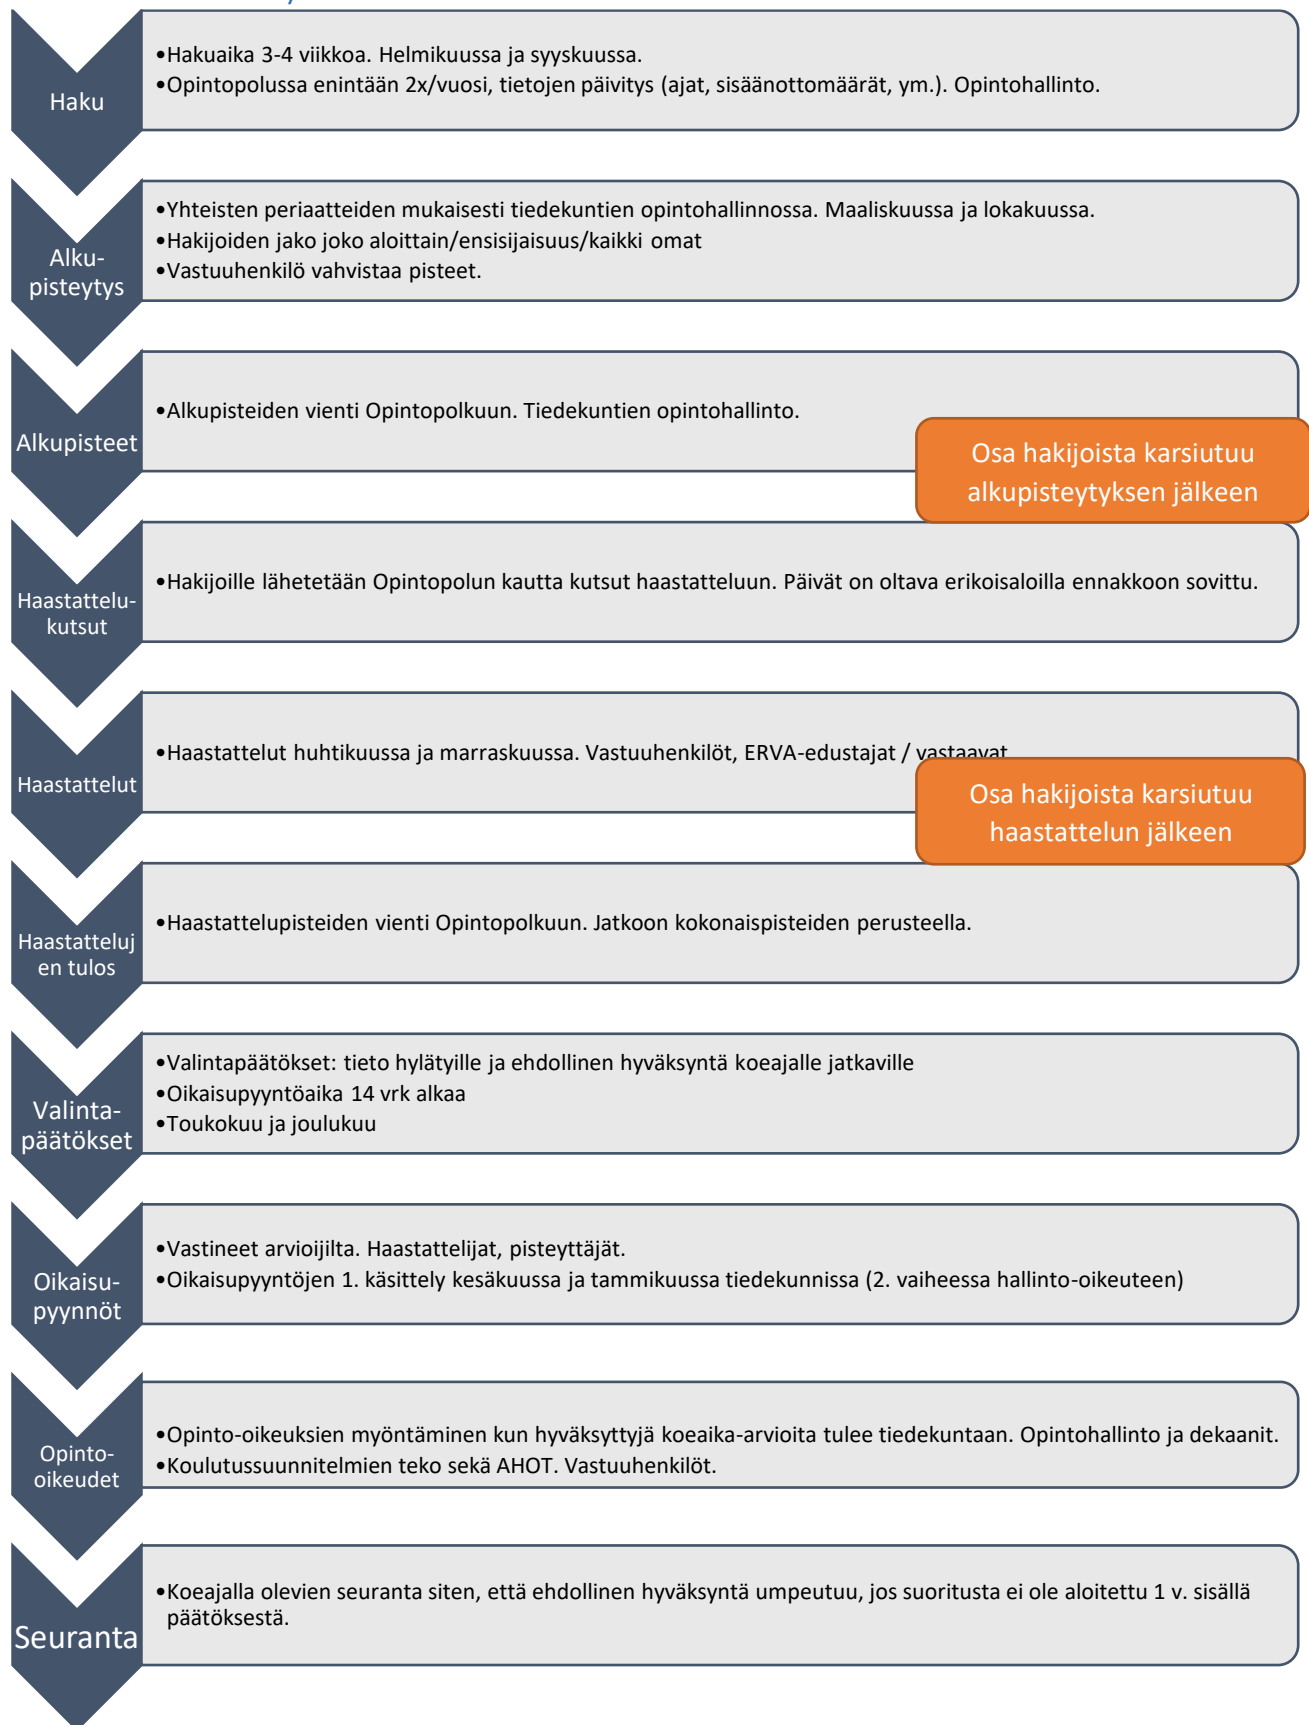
Haku

•Hakuaika 3-4 viikkoa. Helmikuussa ja syyskuussa.
•Opintopolussa enintään 2x/vuosi, tietojen päivitys (ajat, sisäänottomäärät, ym.). Opintohallinto.

Alku-pisteytys

•Yhteisten periaatteiden mukaisesti tiedekuntien opintohallinnossa. Maaliskuussa ja lokakuussa.
•Hakijoiden jako joko aloittain/ensisijaisuus/kaikki omat
•Vastuuhenkilö vahvistaa pisteet.

Alkupisteet

•Alkupisteiden vienti Opintopolkuun. Tiedekuntien opintohallinto.

Osa hakijoista karsiutuu alkupisteytyksen jälkeen

Haastattelu-kutsut

•Hakijoille lähetetään Opintopolun kautta kutsut haastatteluun. Päivät on oltava erikoisaloilla ennakkoon sovittu.

Haastattelut

•Haastattelut huhtikuussa ja marraskuussa. Vastuuhenkilöt, ERVA-edustajat / vastaavat

Osa hakijoista karsiutuu haastattelun jälkeen

Haastattelujen tulos

•Haastattelupisteiden vienti Opintopolkuun. Jatkoon kokonaispisteiden perusteella.

Valinta-päätökset

•Valintapäätökset: tieto hylätyille ja ehdollinen hyväksyntä koeajalle jatkaville
•Oikaisupyyntöaika 14 vrk alkaa
•Toukokuu ja joulukuu

Oikaisu-pyynnöt

•Vastineet arvioijilta. Haastattelijat, pisteyttäjät.
•Oikaisupyyntöjen 1. käsittely kesäkuussa ja tammikuussa tiedekunnissa (2. vaiheessa hallinto-oikeuteen)

Opinto-oikeudet

•Opinto-oikeuksien myöntäminen kun hyväksyttyjä koeaika-arvioita tulee tiedekuntaan. Opintohallinto ja dekaanit.
•Koulutussuunnitelmien teko sekä AHOT. Vastuuhenkilöt.

Seuranta

•Koeajalla olevien seuranta siten, että ehdollinen hyväksyntä umpeutuu, jos suoritusta ei ole aloitettu 1 v. sisällä päätöksestä.